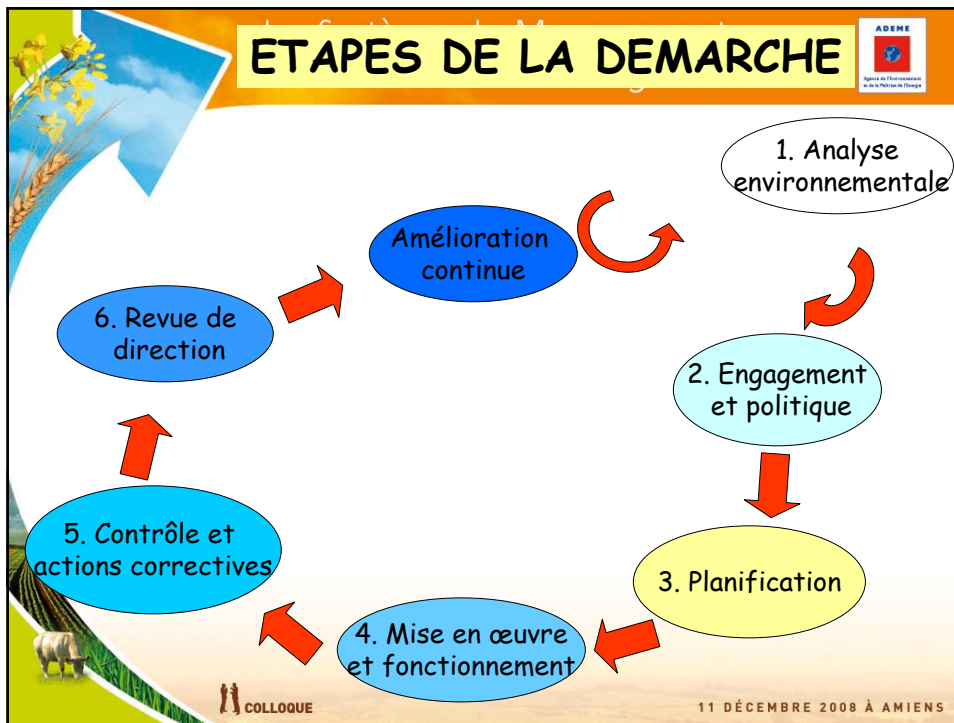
ETAPES DE LA DEMARCHE

ADEME

Agence de l'Environnement et de la Maîtrise de l'Energie

1. Analyse environnementale

Amélioration continue

6. Revue de direction

2. Engagement et politique

5. Contrôle et actions correctives

3. Planification

4. Mise en œuvre et fonctionnement

COLLOQUE

11 DÉCEMBRE 2008 À AMIENS